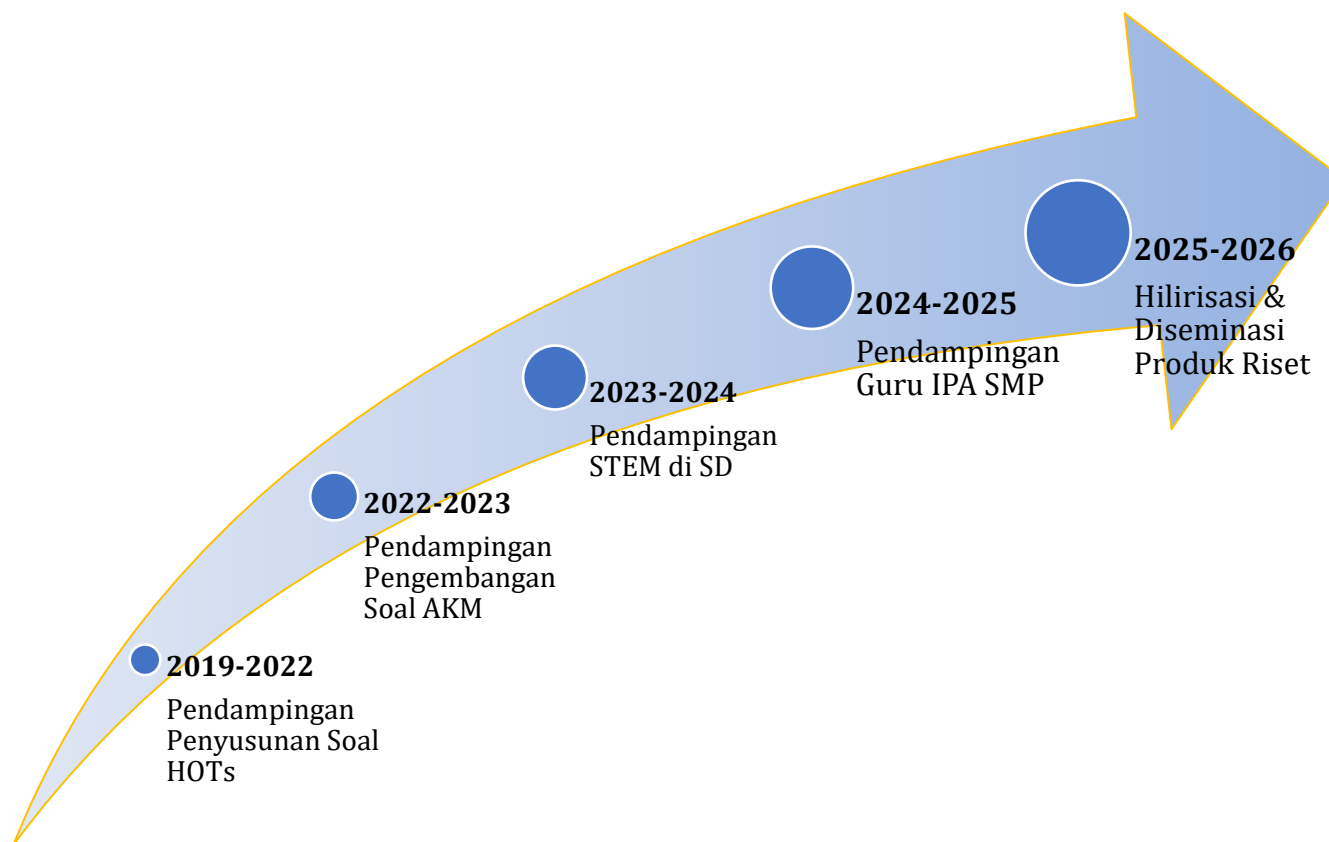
2019-2022
Pendampingan Penyusunan Soal HOTs

2022-2023
Pendampingan Pengembangan Soal AKM

2023-2024
Pendampingan STEM di SD

2024-2025
Pendampingan Guru IPA SMP

2025-2026
Hilirisasi & Diseminasi Produk Riset